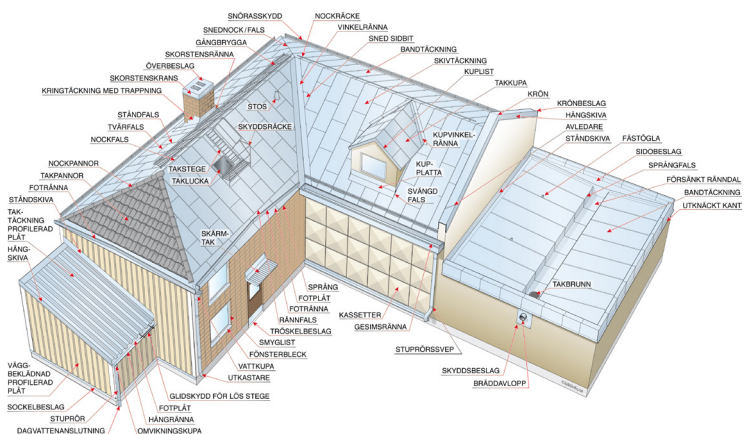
SNÖRASSKYDD
NOCKRÄCKE
VINKELRÄNNA
SNEDNOCK / FALS
SNED SIDBIT
GÅNGBRYGGA
BANDTÄCKNING
SKORSTENSRÄNNA
SKIVTÄCKNING
ÖVERBESLAG
KUPLIST
SKORSTENSKRANS
TAKKUPA
KRINGTÄCKNING MED TRAPPNING
KRÖN
STOS
KRÖNBESLAG
STÅNDFALS
HÄNGSKIVA
TVÄRFALS
SKYDDSRÄCKE
AVLEDARE
NOCKFALS
KUPVINKEL-RÄNNA
STÅNDSKIVA
FÄSTÖGLA
TAKSTEGE
KUP-PLATTA
SIDOBESLAG
NOCKPANNOR
TAKLUCKA
SVÄNGD FALS
SPRÅNGFALS
TAKPANNOR
FÖRSÄNKT RÄNNDAL
FOTRÄNNA
BANDTÄCKNING
STÅNDSKIVA
UTKNÄCKT KANT
TAK-TÄCKNING PROFILERAD PLÅT
SKÄRM-TAK
HÄNG-SKIVA
TAKBRUNN
SPRÅNG
FOTPLÅT
FOTRÄNNA
RÄNNFALS
KASSETTER
TRÖSKELBESLAG
GESIMSRÄNNA
SMYGLIST
STUPRÖRSSVEP
FÖNSTERBLECK
VATTKUPA
SKYDDSBESLAG
UTKASTARE
BRÄDDAVLOPP
VÄGG-BEKLÄDNAD PROFILERAD PLÅT
GLIDSKYDD FÖR LÖS STEGE
SOCKELBESLAG
FOTPLÅT
STUPRÖR
HÄNGRÄNNA
DAGVATTENANSLUTNING
OMVIKNINGSKUPA